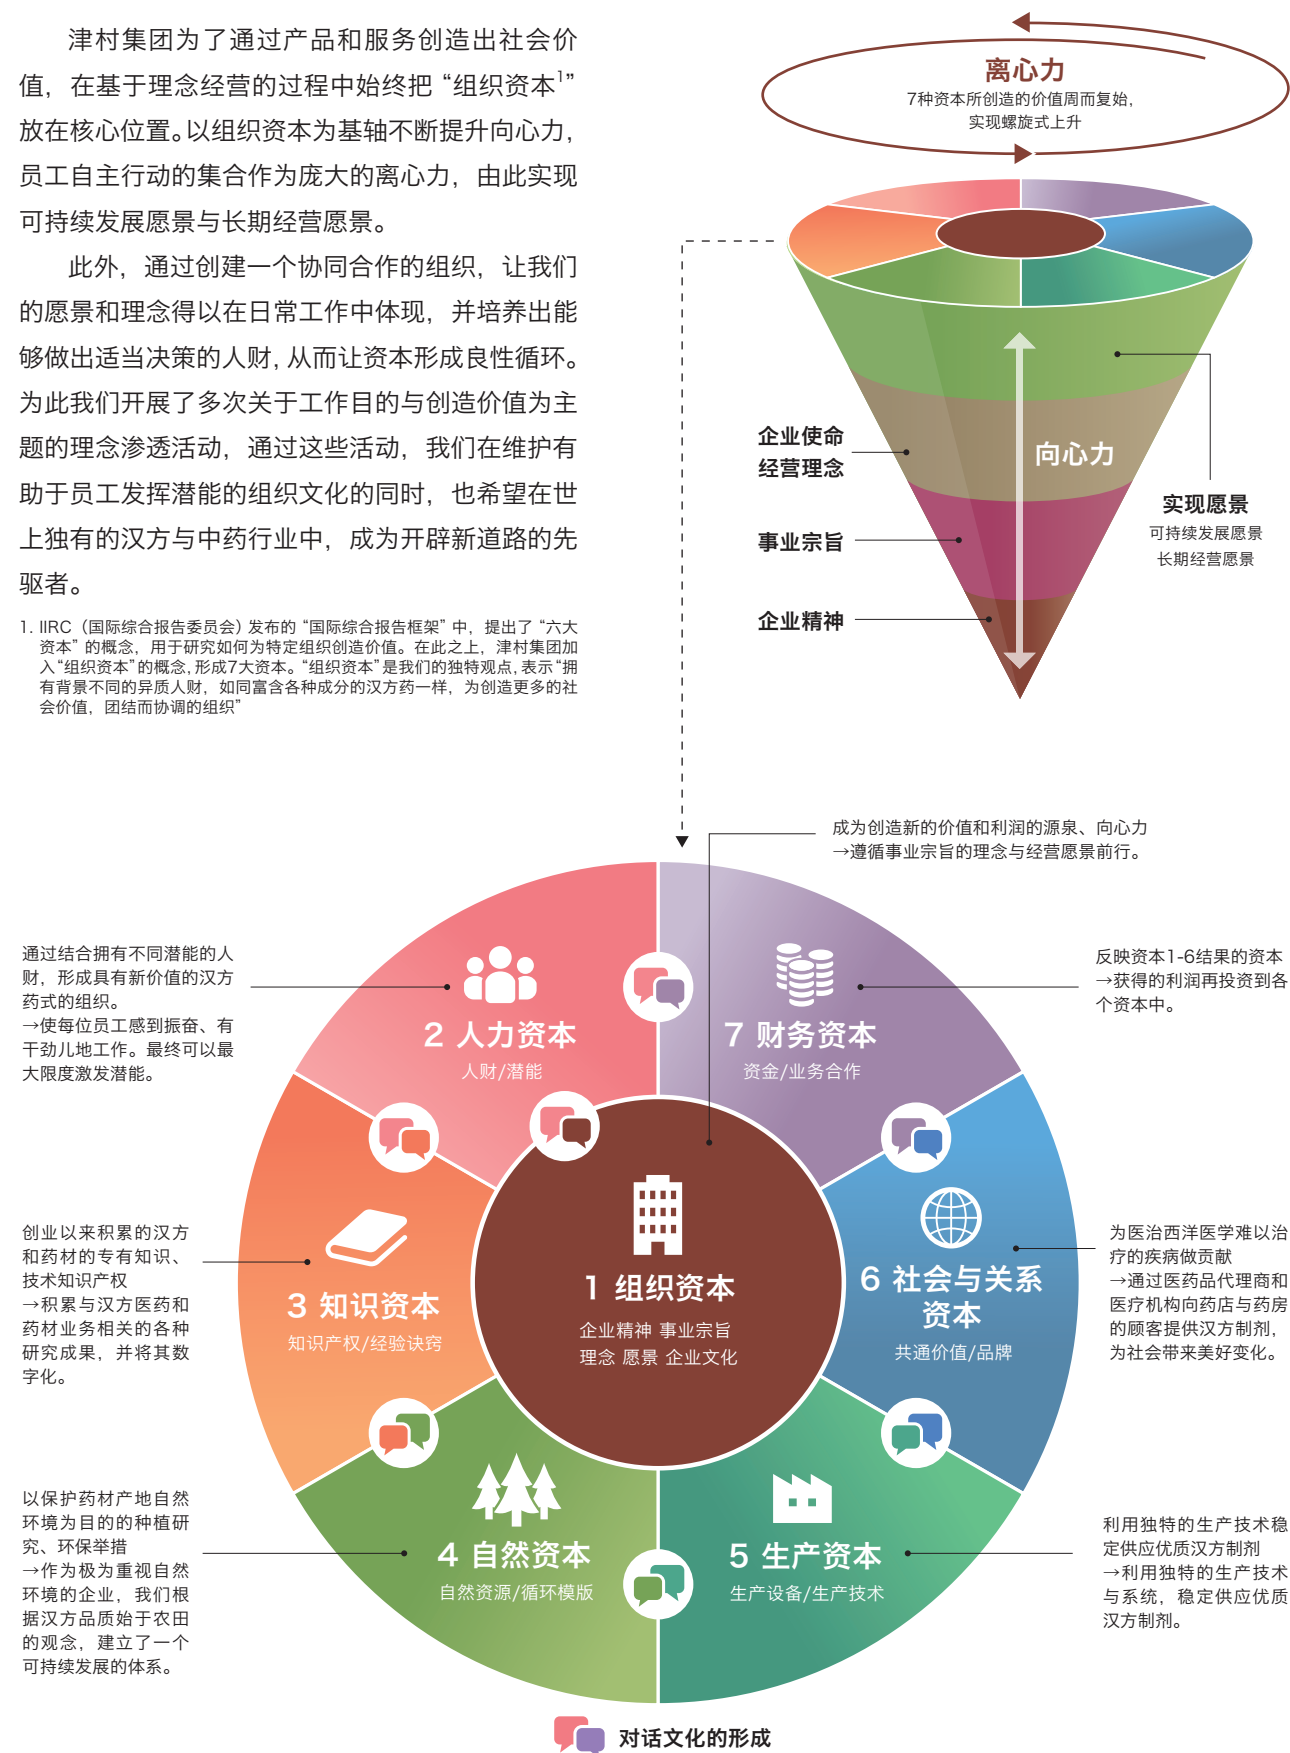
津村集团为了通过产品和服务创造出社会价值，在基于理念经营的过程中始终把“组织资本$^1$”放在核心位置。以组织资本为基轴不断提升向心力，员工自主行动的集合作为庞大的离心力，由此实现可持续发展愿景与长期经营愿景。

此外，通过创建一个协同合作的组织，让我们的愿景和理念得以在日常工作中体现，并培养出能够做出适当决策的人财，从而让资本形成良性循环。为此我们开展了多次关于工作目的与创造价值为主题的理念渗透活动，通过这些活动，我们在维护有助于员工发挥潜能的组织文化的同时，也希望在世上独有的汉方与中药行业中，成为开辟新道路的先驱者。

1. IIRC（国际综合报告委员会）发布的“国际综合报告框架”中，提出了“六大资本”的概念，用于研究如何为特定组织创造价值。在此之上，津村集团加入“组织资本”的概念，形成7大资本。“组织资本”是我们的独特观点，表示“拥有背景不同的异质人财，如同富含各种成分的汉方药一样，为创造更多的社会价值，团结而协调的组织”

离心力
7种资本所创造的价值周而复始，实现螺旋式上升

企业使命
经营理念
事业宗旨
企业精神
向心力
实现愿景
可持续发展愿景
长期经营愿景

成为创造新的价值和利润的源泉、向心力
→遵循事业宗旨的理念与经营愿景前行。

通过结合拥有不同潜能的人财，形成具有新价值的汉方药式的组织。
→使每位员工感到振奋、有干劲儿地工作。最终可以最大限度激发潜能。

2 人力资本
人财/潜能

7 财务资本
资金/业务合作

反映资本1-6结果的资本
→获得的利润再投资到各个资本中。

创业以来积累的汉方和药材的专有知识、技术知识产权
→积累与汉方医药和药材业务相关的各种研究成果，并将其数字化。

3 知识资本
知识产权/经验诀窍

1 组织资本
企业精神 事业宗旨
理念 愿景 企业文化

6 社会与关系资本
共通价值/品牌

为医治西洋医学难以治疗的疾病做贡献
→通过医药品代理商和医疗机构向药店与药房的顾客提供汉方制剂，为社会带来美好变化。

以保护药材产地自然环境为目的的种植研究、环保举措
→作为极为重视自然环境的企业，我们根据汉方品质始于农田的观念，建立了一个可持续发展的体系。

4 自然资本
自然资源/循环模版

5 生产资本
生产设备/生产技术

利用独特的生产技术稳定供应优质汉方制剂
→利用独特的生产技术与系统，稳定供应优质汉方制剂。

对话文化的形成